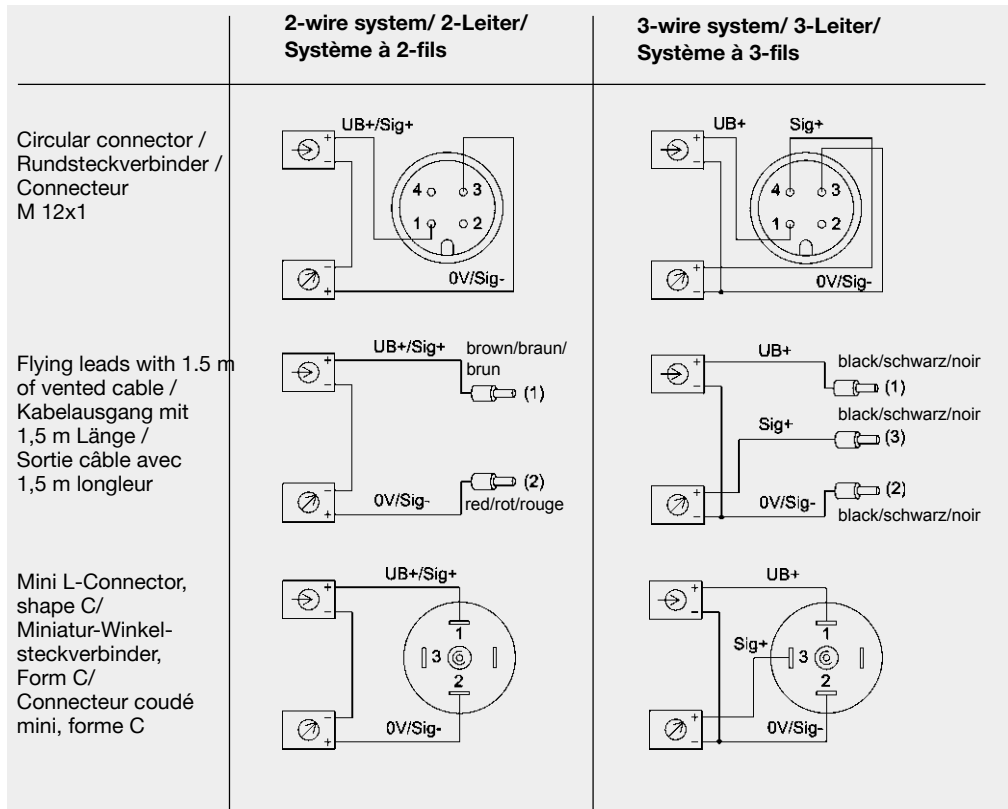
| | 2-wire system/ 2-Leiter/ Système à 2-fils | 3-wire system/ 3-Leiter/ Système à 3-fils |
|---|---|---|
| Circular connector / Rundsteckverbinder / Connecteur M 12x1 | UB+/Sig+ + − 4 3 1 2 − + 0V/Sig- | UB+ Sig+ + − 4 3 1 2 − + 0V/Sig- |
| Flying leads with 1.5 m of vented cable / Kabelausgang mit 1,5 m Länge / Sortie câble avec 1,5 m longleur | UB+/Sig+ brown/braun/ brun (1) + − (2) − + 0V/Sig- red/rot/rouge | UB+ black/schwarz/noir (1) + − Sig+ black/schwarz/noir (3) (2) − + 0V/Sig- black/schwarz/noir |
| Mini L-Connector, shape C/ Miniatur-Winkelsteckverbinder, Form C/ Connecteur coudé mini, forme C | UB+/Sig+ + − 1 3 2 − + 0V/Sig- | UB+ + − Sig+ 1 3 2 − + 0V/Sig- |